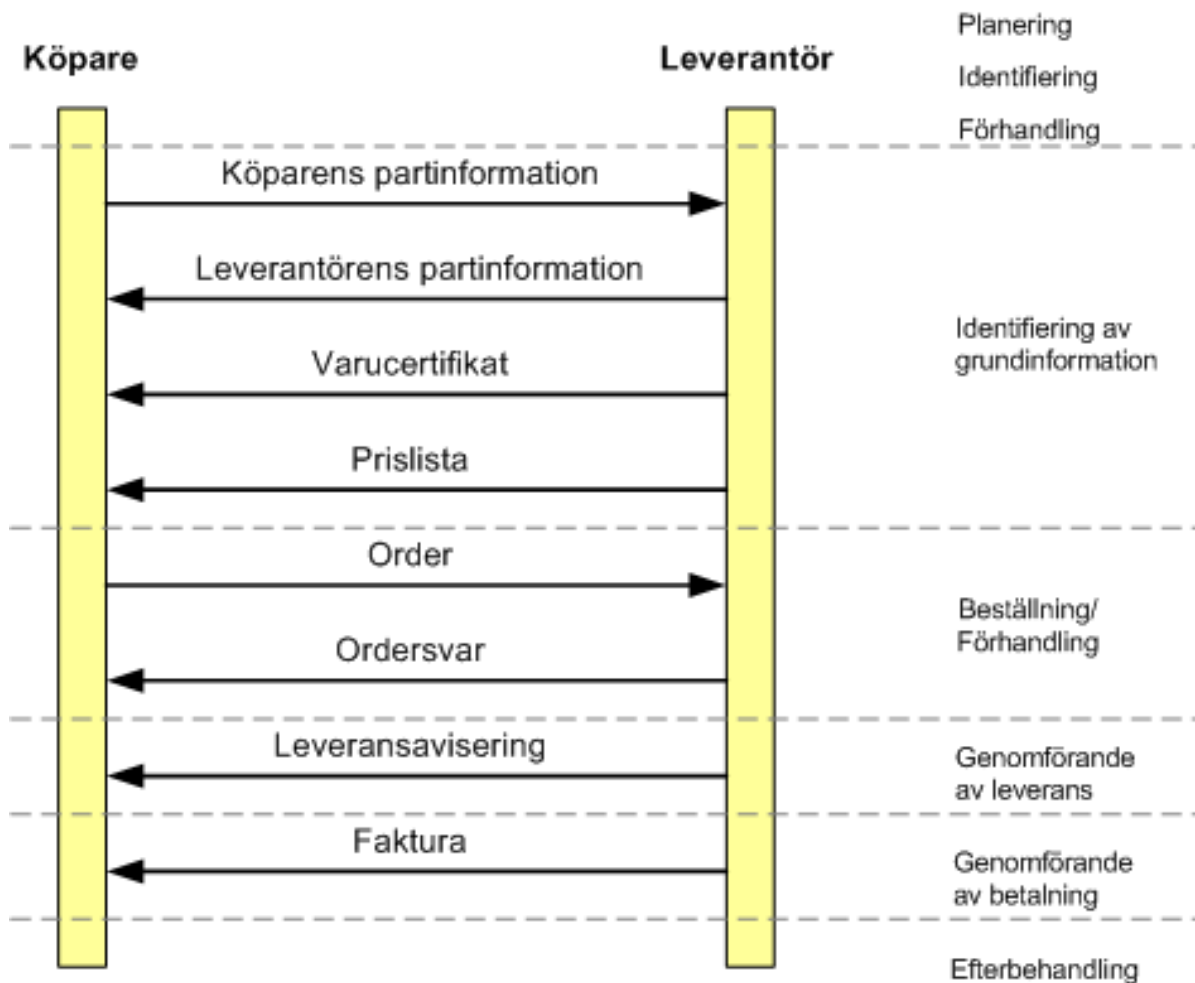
Köpare

Leverantör

Planering

Identifiering

Förhandling

Köparens partinformation

Leverantörens partinformation

Varucertifikat

Prislista

Identifiering av grundinformation

Order

Ordersvar

Beställning/ Förhandling

Leveransavisering

Genomförande av leverans

Faktura

Genomförande av betalning

Efterbehandling